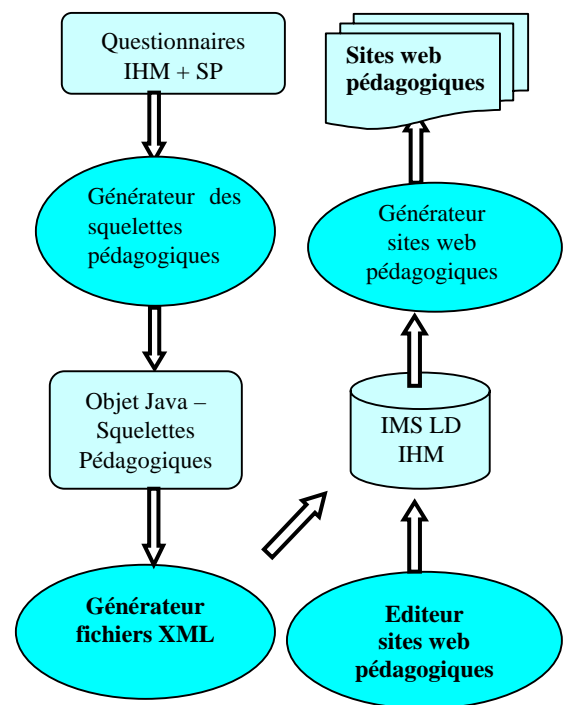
Questionnaires IHM + SP

Générateur des squelettes pédagogiques

Objet Java – Squelettes Pédagogiques

Générateur fichiers XML

Sites web pédagogiques

Générateur sites web pédagogiques

IMS LD IHM

Editeur sites web pédagogiques